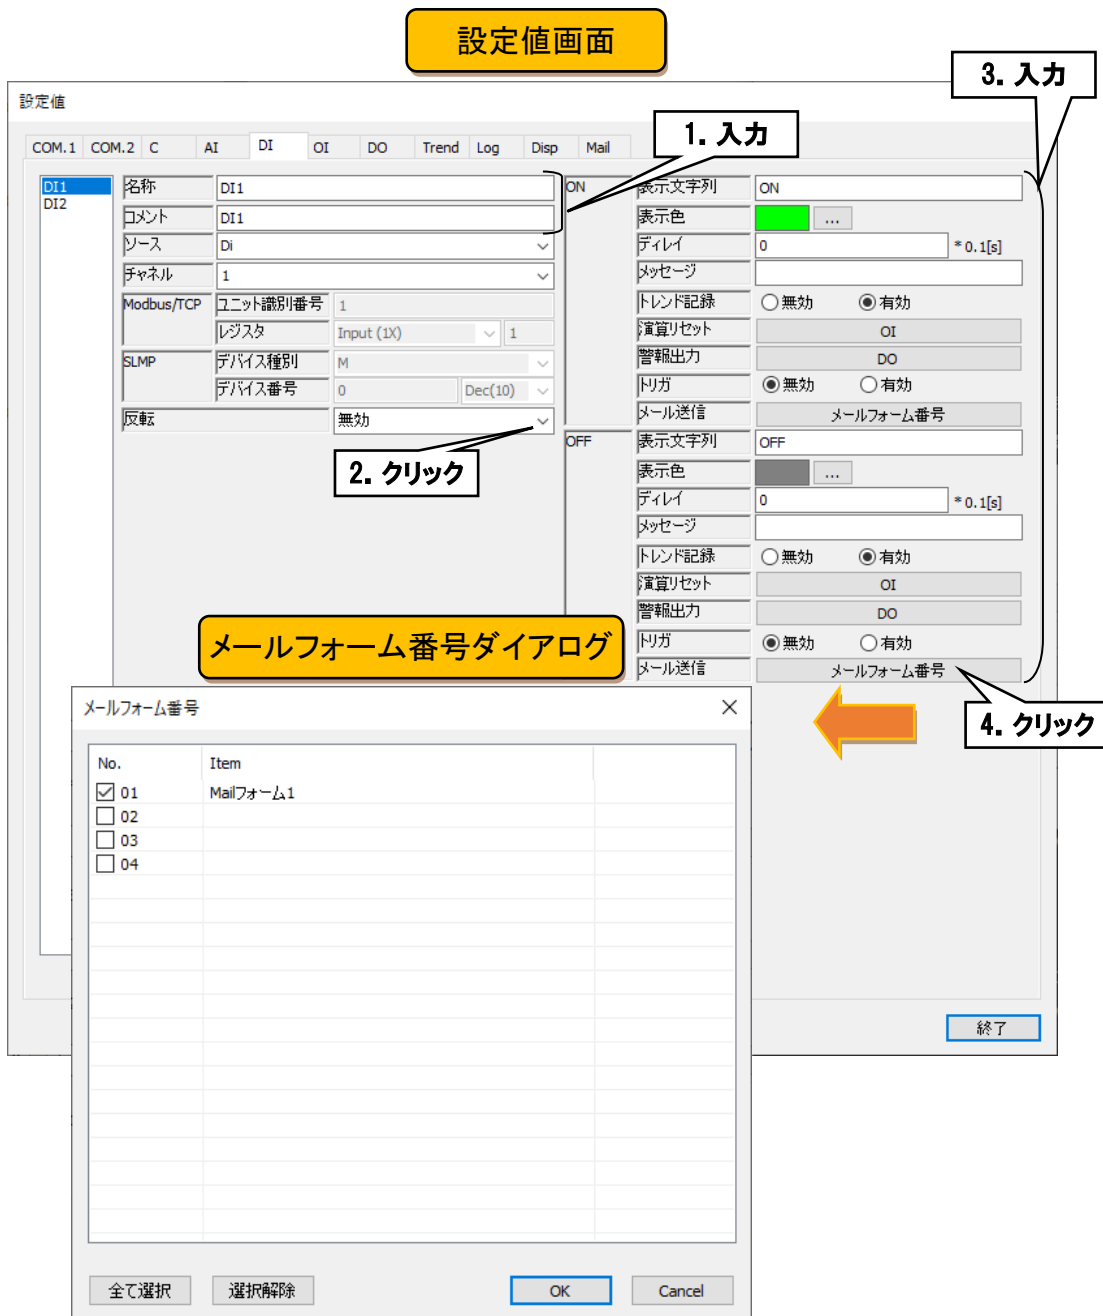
設定値画面

3. 入力

設定値

COM.1 COM.2 C AI DI OI DO Trend Log Disp Mail

1. 入力

DI1
DI2

| 名称 | DI1 |
|---|---|
| コメント | DI1 |
| ソース | Di |
| チャネル | 1 |
| Modbus/TCP | ユニット識別番号 1 |
| | レジスタ Input (1X) 1 |
| SLMP | デバイス種別 M |
| | デバイス番号 0 Dec(10) |
| 反転 | 無効 |

2. クリック

ON

| 表示文字列 | ON |
|---|---|
| 表示色 | ... |
| ディレイ | 0 ＊0.1[s] |
| メッセージ | |
| トレンド記録 | 無効 有効 |
| 演算リセット | OI |
| 警報出力 | DO |
| トリガ | 無効 有効 |
| メール送信 | メールフォーム番号 |

OFF

| 表示文字列 | OFF |
|---|---|
| 表示色 | ... |
| ディレイ | 0 ＊0.1[s] |
| メッセージ | |
| トレンド記録 | 無効 有効 |
| 演算リセット | OI |
| 警報出力 | DO |
| トリガ | 無効 有効 |
| メール送信 | メールフォーム番号 |

メールフォーム番号ダイアログ

4. クリック

終了

メールフォーム番号

| No. | Item |
|---|---|
| 01 | Mailフォーム1 |
| 02 | |
| 03 | |
| 04 | |

全て選択 選択解除 OK Cancel